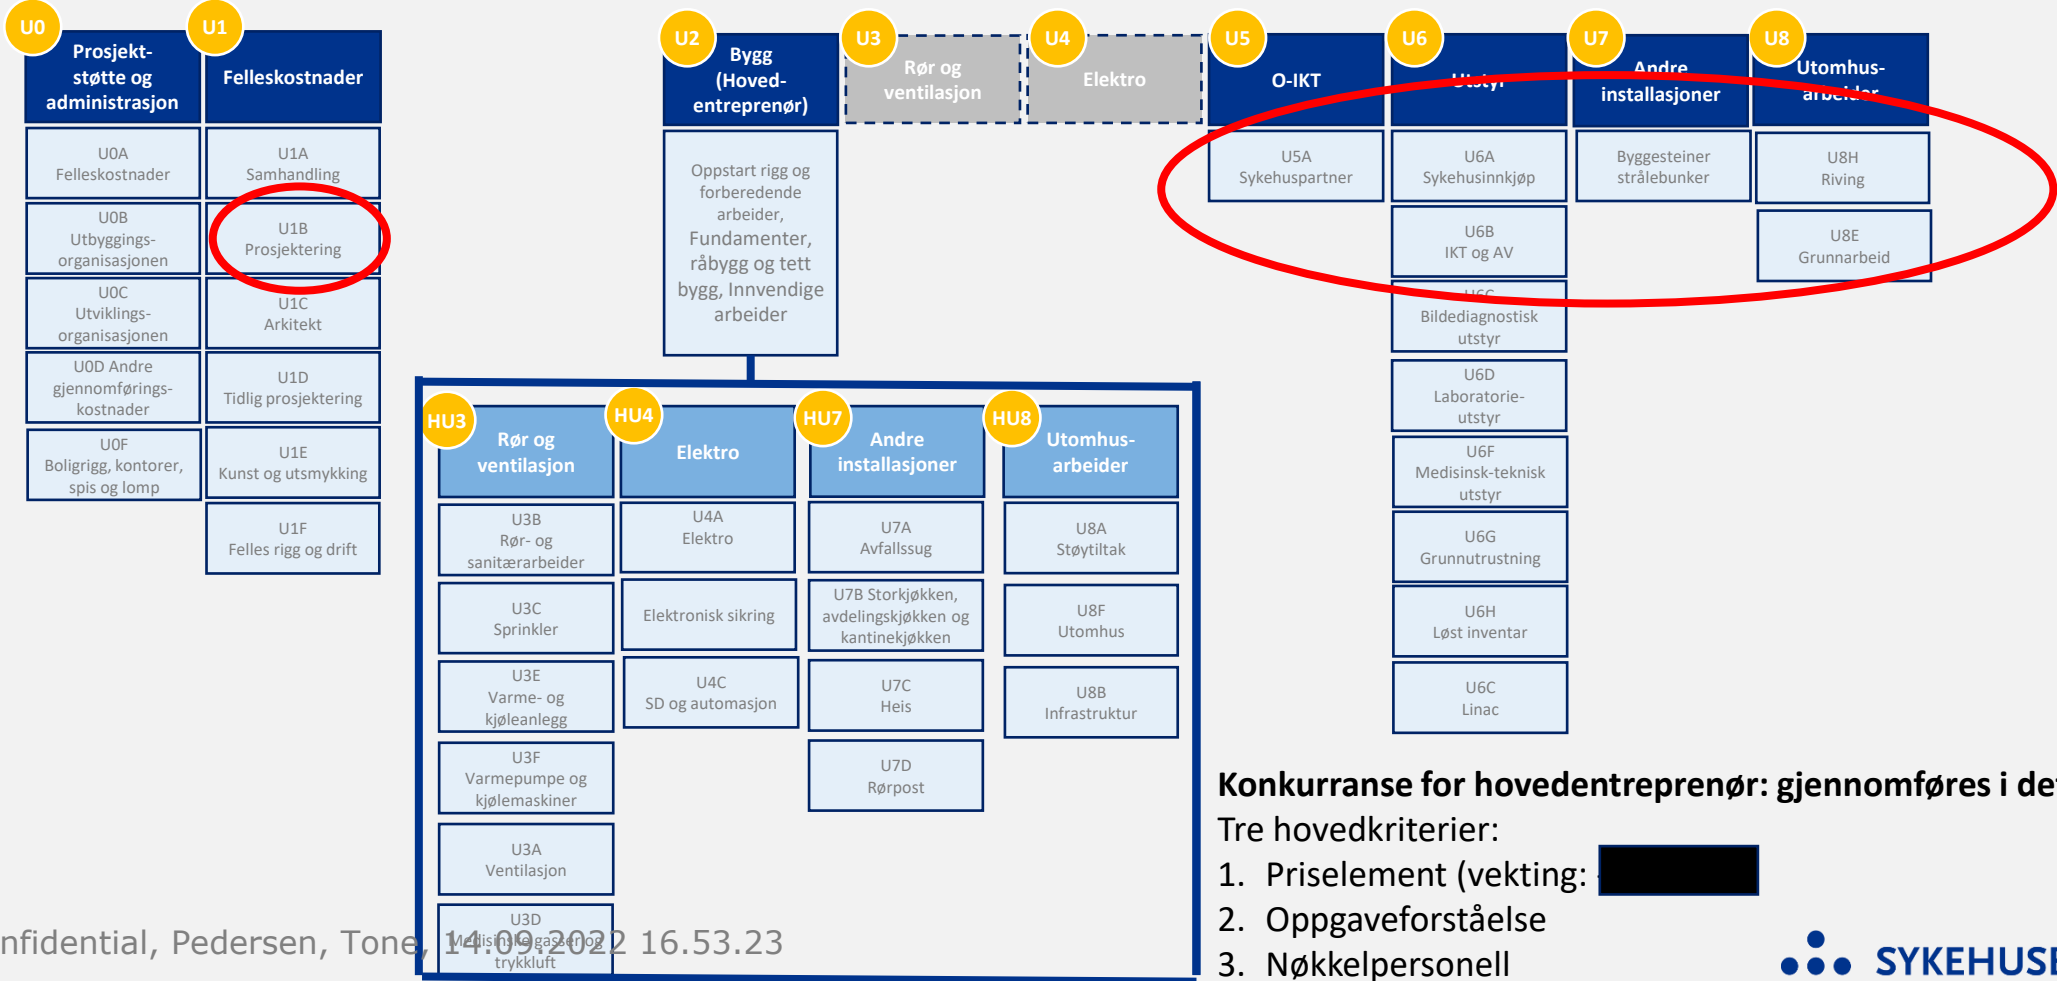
U0
Prosjekt-støtte og administrasjon

U1
Felleskostnader

U0A
Felleskostnader

U0B
Utbyggings-organisasjonen

U0C
Utviklings-organisasjonen

U0D Andre gjennomførings-kostnader

U0F
Boligrigg, kontorer, spis og lomp

U1A
Samhandling

U1B
Prosjektering

U1C
Arkitekt

U1D
Tidlig prosjektering

U1E
Kunst og utsmykking

U1F
Felles rigg og drift

U2
Bygg (Hoved-entreprenør)

Oppstart rigg og forberedende arbeider, Fundamenter, råbygg og tett bygg, Innvendige arbeider

U3
Rør og ventilasjon

U4
Elektro

U5
O-IKT

U5A
Sykehuspartner

U6
Utstyr

U6A
Sykehusinnkjøp

U6B
IKT og AV

U6C
Bildediagnostisk utstyr

U6D
Laboratorie-utstyr

U6F
Medisinsk-teknisk utstyr

U6G
Grunnutrustning

U6H
Løst inventar

U6C
Linac

U7
Andre installasjoner

Byggesteiner strålebunker

U8
Utomhus-arbeider

U8H
Riving

U8E
Grunnarbeid

HU3
Rør og ventilasjon

U3B
Rør- og sanitærarbeider

U3C
Sprinkler

U3E
Varme- og kjøleanlegg

U3F
Varmepumpe og kjølemaskiner

U3A
Ventilasjon

U3D
Medisinske gasser og trykkluft

HU4
Elektro

U4A
Elektro

Elektronisk sikring

U4C
SD og automasjon

HU7
Andre installasjoner

U7A
Avfallssug

U7B Storkjøkken, avdelingskjøkken og kantinekjøkken

U7C
Heis

U7D
Rørpost

HU8
Utomhus-arbeider

U8A
Støytiltak

U8F
Utomhus

U8B
Infrastruktur

Konkurranse for hovedentreprenør: gjennomføres i de
Tre hovedkriterier:
1. Priselement (vekting: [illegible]
2. Oppgaveforståelse
3. Nøkkelpersonell

nfidential, Pedersen, Tone, 14.09.2022 16.53.23

SYKEHUS